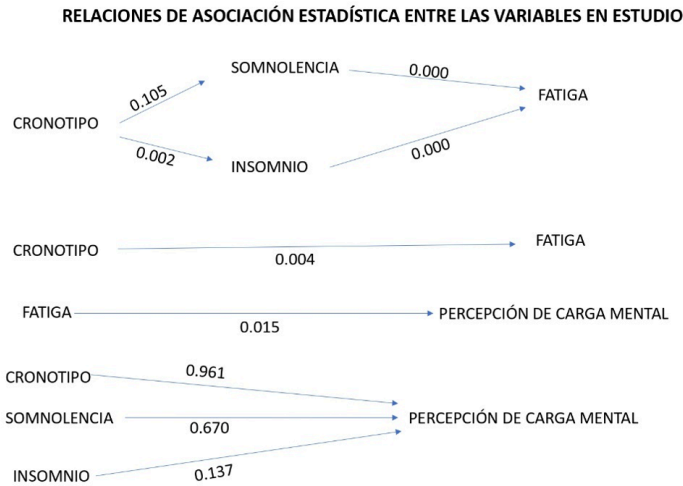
RELACIONES DE ASOCIACIÓN ESTADÍSTICA ENTRE LAS VARIABLES EN ESTUDIO

CRONOTIPO

0.105

SOMNOLENCIA

0.000

FATIGA

0.002

INSOMNIO

0.000

CRONOTIPO

0.004

FATIGA

FATIGA

0.015

PERCEPCIÓN DE CARGA MENTAL

CRONOTIPO

0.961

SOMNOLENCIA

0.670

PERCEPCIÓN DE CARGA MENTAL

INSOMNIO

0.137